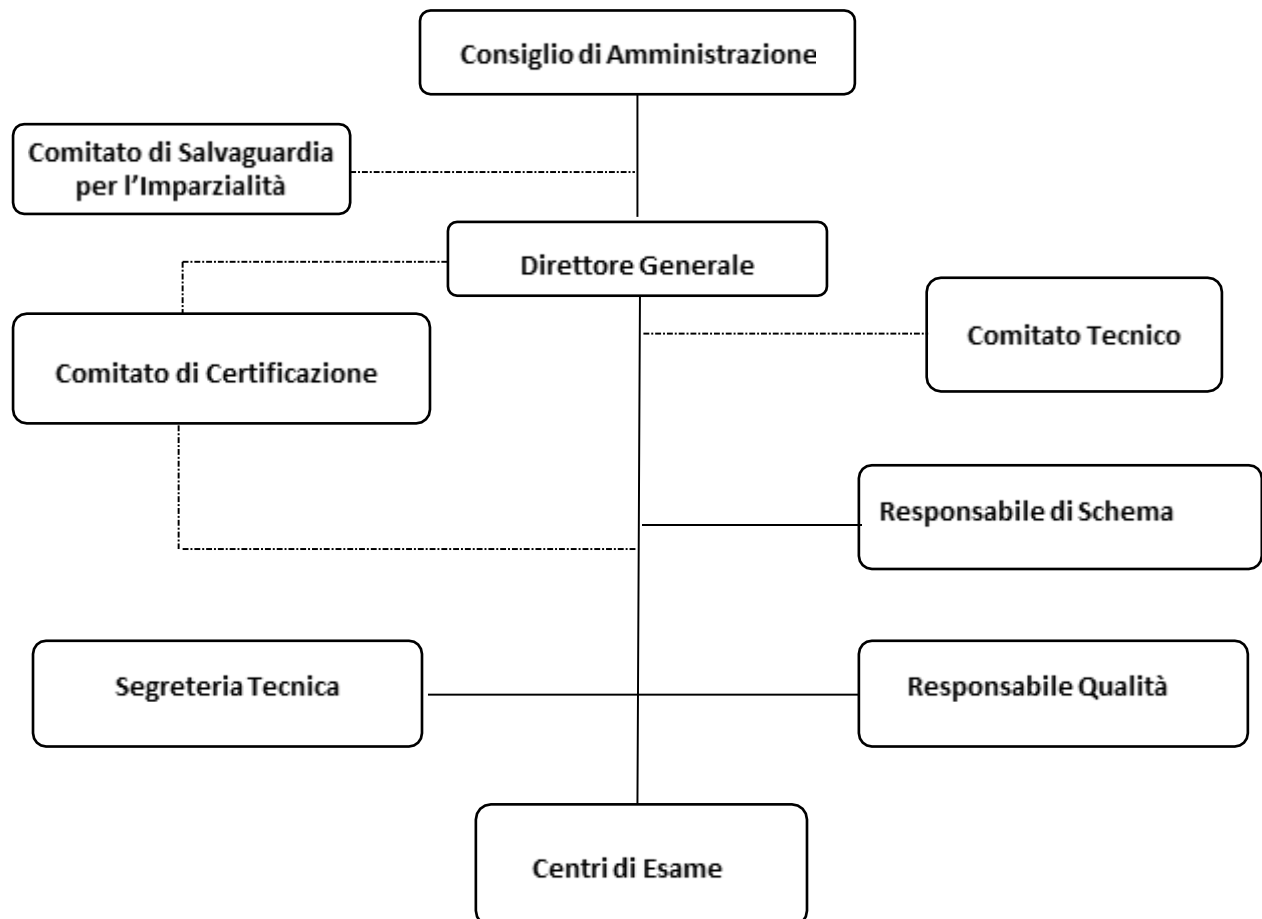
Consiglio di Amministrazione

Comitato di Salvaguardia per l'Imparzialità

Direttore Generale

Comitato di Certificazione

Comitato Tecnico

Responsabile di Schema

Segreteria Tecnica

Responsabile Qualità

Centri di Esame